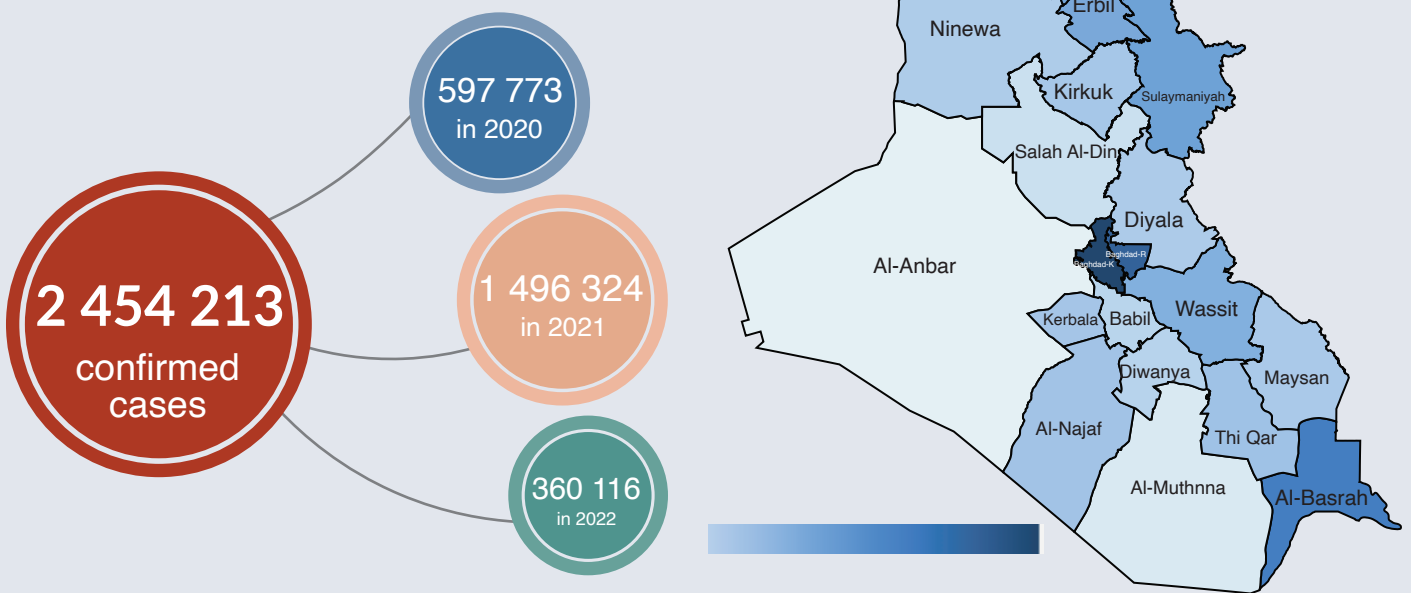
2 454 213
confirmed cases

597 773
in 2020

1 496 324
in 2021

360 116
in 2022

Erbil
Ninewa
Kirkuk
Sulaymaniyah
Salah Al-Din
Diyala
Al-Anbar
Baghdad-R
Baghdad-K
Wassit
Kerbala
Babil
Diwanya
Maysan
Al-Najaf
Thi Qar
Al-Muthnna
Al-Basrah